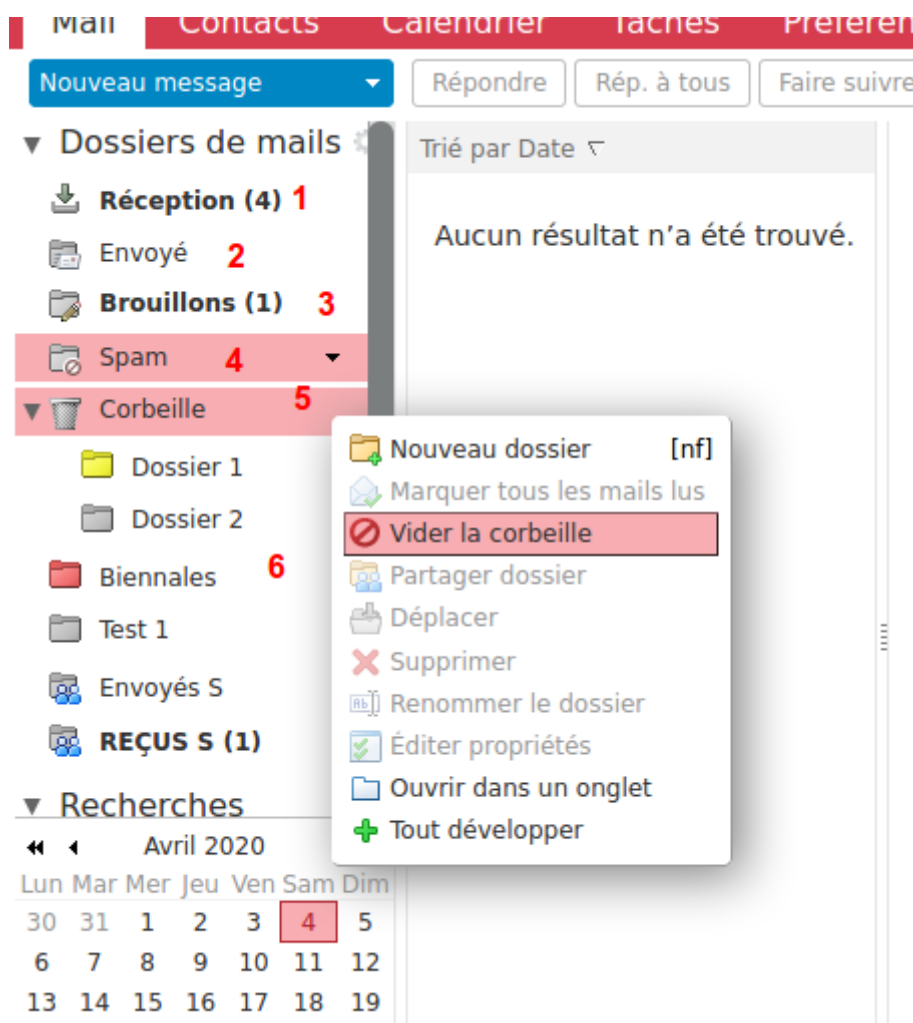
Mail Contacts Calendrier Tâches Préféren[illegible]

Nouveau message
Répondre Rép. à tous Faire suivre

Dossiers de mails
Réception (4) 1
Envoyé 2
Brouillons (1) 3
Spam 4
Corbeille 5
Dossier 1
Dossier 2
Biennales 6
Test 1
Envoyés S
REÇUS S (1)

Recherches

Avril 2020

| Lun | Mar | Mer | Jeu | Ven | Sam | Dim |
|---|---|---|---|---|---|---|
| 30 | 31 | 1 | 2 | 3 | 4 | 5 |
| 6 | 7 | 8 | 9 | 10 | 11 | 12 |
| 13 | 14 | 15 | 16 | 17 | 18 | 19 |

Trié par Date

Aucun résultat n'a été trouvé.

Nouveau dossier [nf]
Marquer tous les mails lus
Vider la corbeille
Partager dossier
Déplacer
Supprimer
Renommer le dossier
Éditer propriétés
Ouvrir dans un onglet
Tout développer